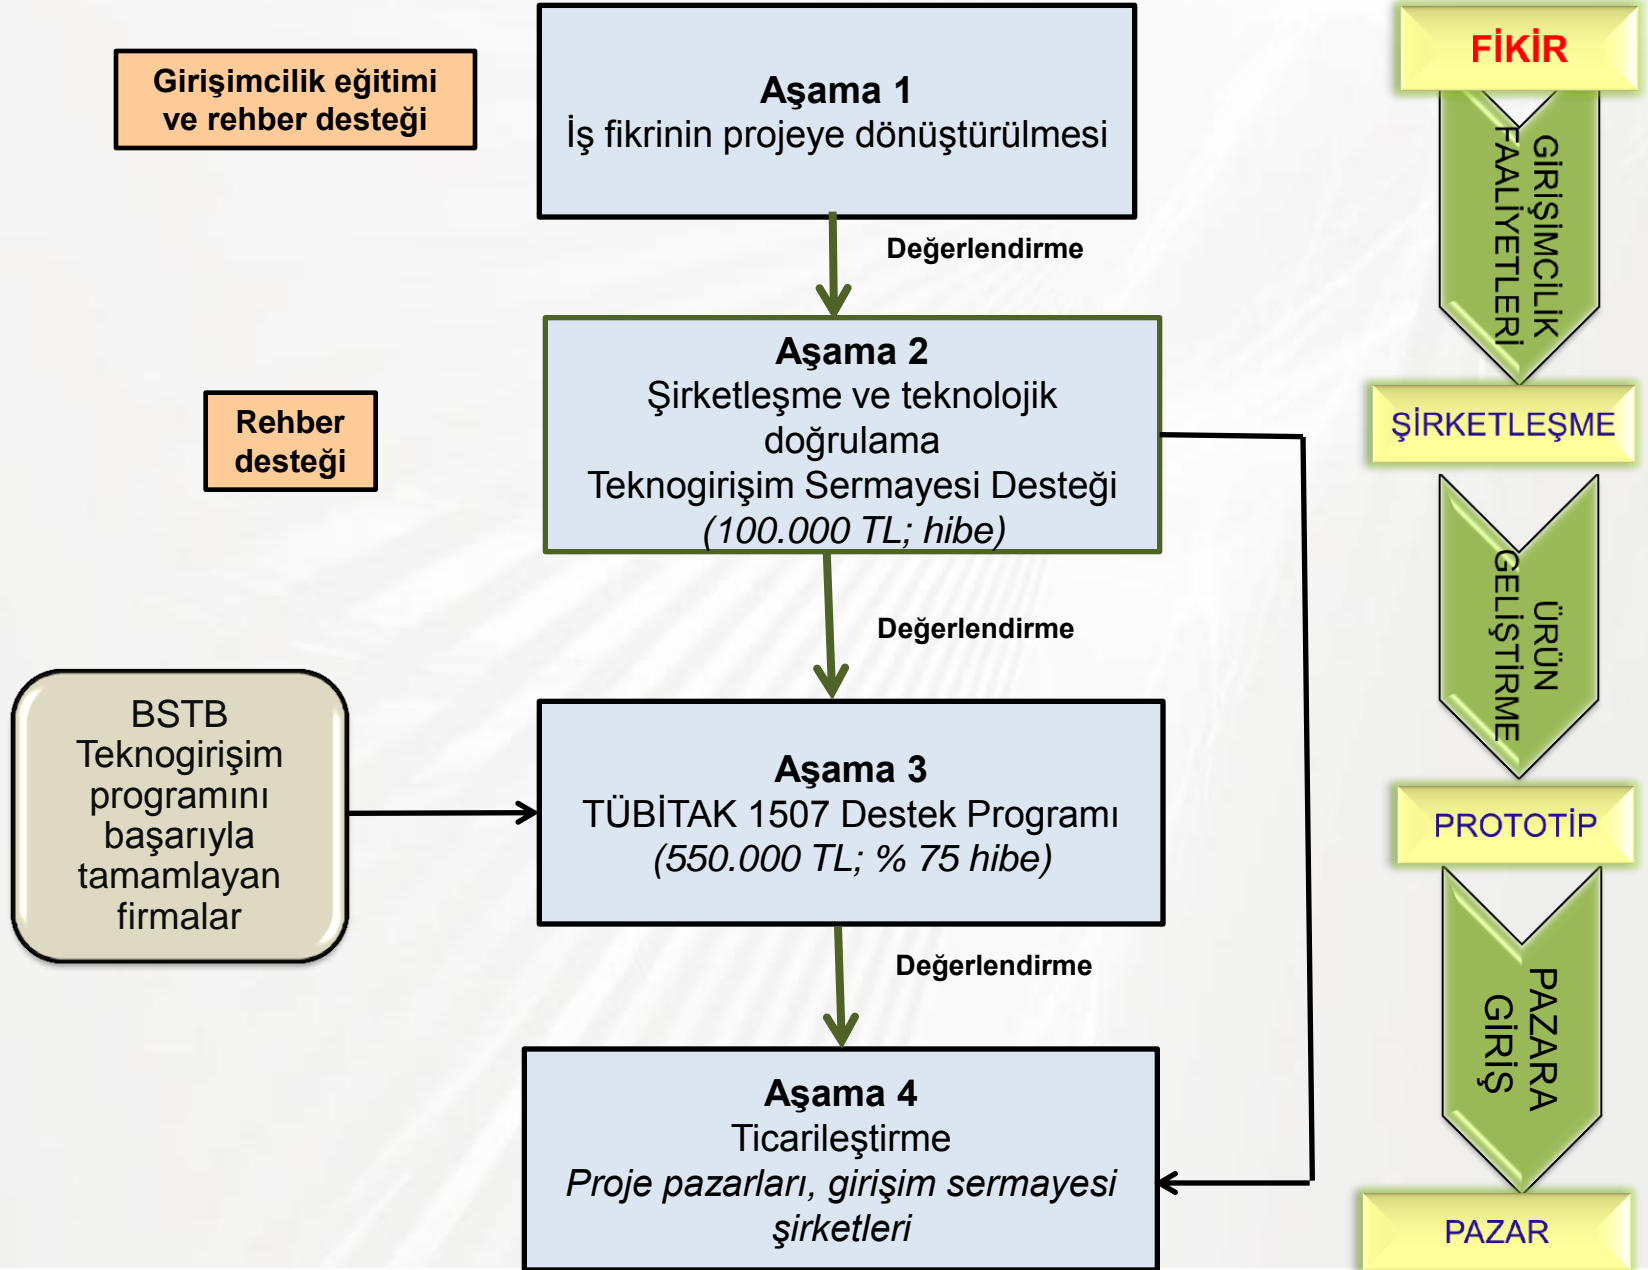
Girişimcilik eğitimi ve rehber desteği

Aşama 1
İş fikrinin projeye dönüştürülmesi

Değerlendirme

Rehber desteği

Aşama 2
Şirketleşme ve teknolojik doğrulama
Teknogirişim Sermayesi Desteği
(100.000 TL; hibe)

Değerlendirme

BSTB Teknogirişim programını başarıyla tamamlayan firmalar

Aşama 3
TÜBİTAK 1507 Destek Programı
(550.000 TL; % 75 hibe)

Değerlendirme

Aşama 4
Ticarileştirme
Proje pazarları, girişim sermayesi şirketleri

FİKİR

GİRİŞİMCİLİK FAALİYETLERİ

ŞİRKETLEŞME

ÜRÜN GELİŞTİRME

PROTOTİP

PAZARA GİRİŞ

PAZAR